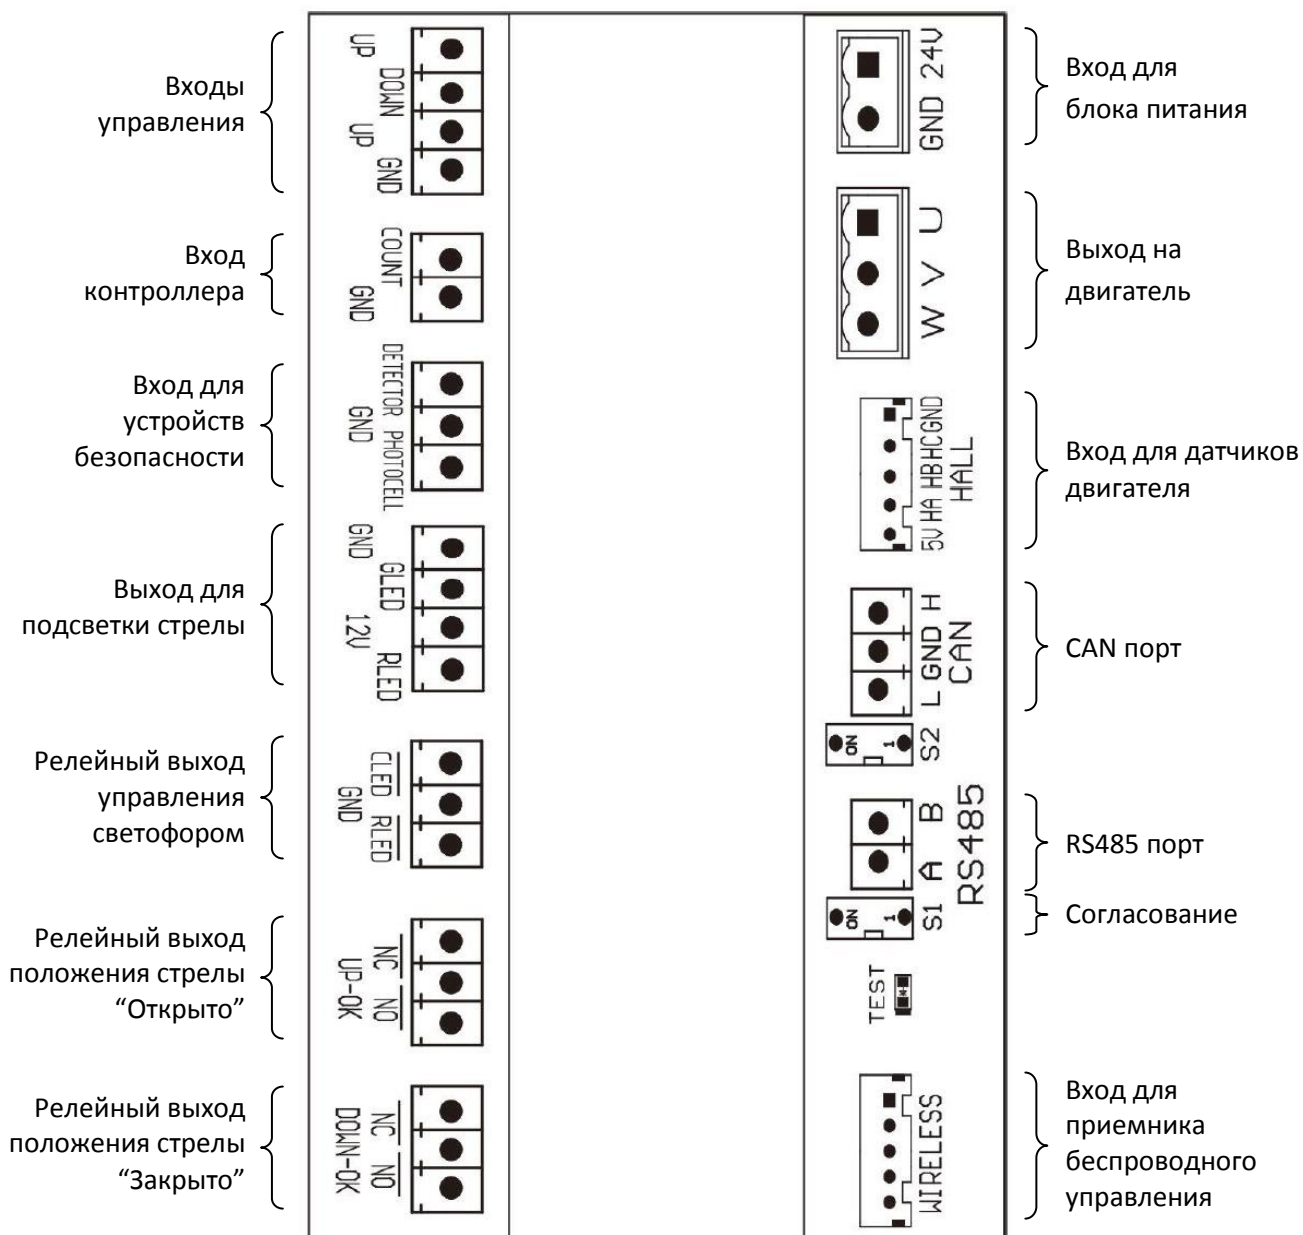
Входы управления

UP DOWN UP GND

Вход контроллера

COUNT GND

Вход для устройств безопасности

DETECTOR PHOTOCELL GND

Выход для подсветки стрелы

GND GLED 12V RLED

Релейный выход управления светофором

CLED RLED GND

Релейный выход положения стрелы “Открыто”

NC NO UP-OK

Релейный выход положения стрелы “Закрыто”

NC NO DOWN-OK

24V GND

Вход для блока питания

U V W

Выход на двигатель

5V HA HB HC GND HALL

Вход для датчиков двигателя

L GND H CAN

CAN порт

ON 1 S2

A B RS485

RS485 порт

ON 1 S1

Согласование

TEST

WIRELESS

Вход для приемника беспроводного управления